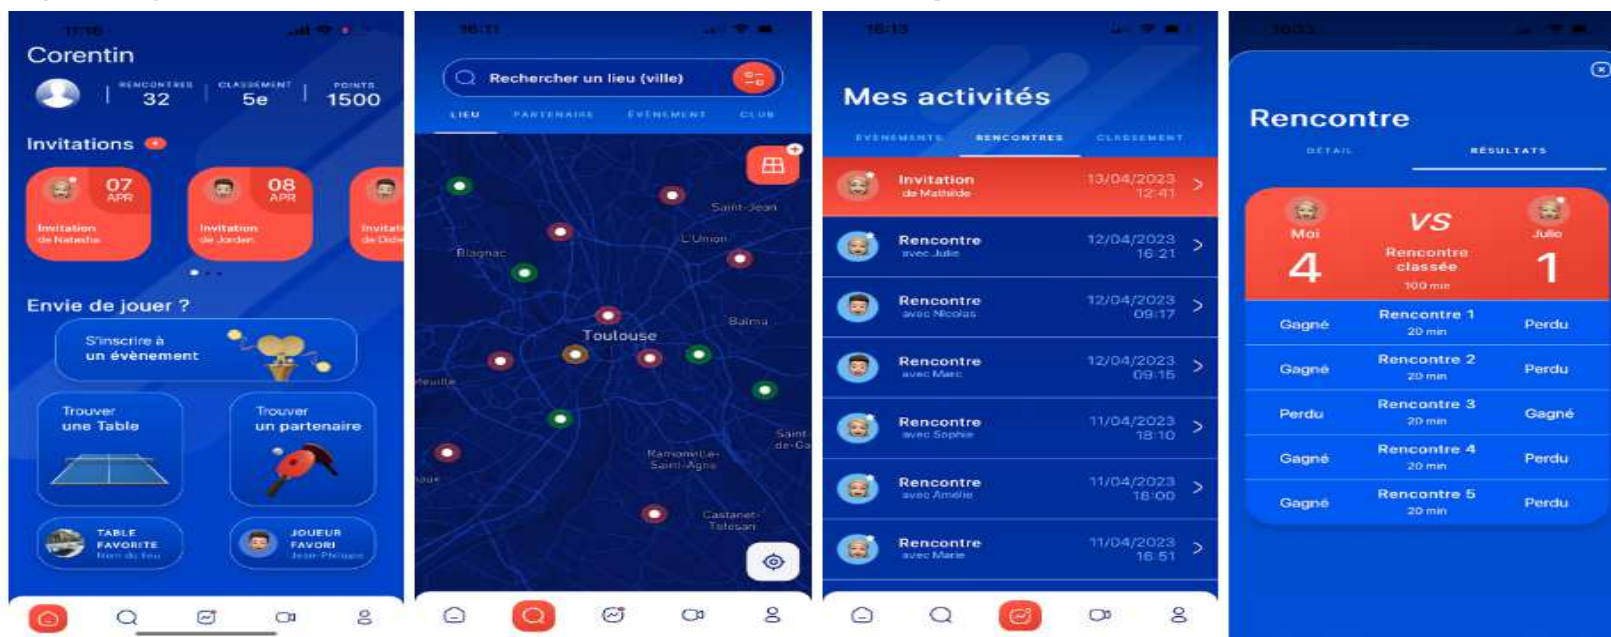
11:16

Corentin

RENCONTRES 32 | CLASSEMENT 5e | POINTS 1500

Invitations

07 APR Invitation de Natacha

08 APR Invitation de Jorden

Invitati de Didi

Envie de jouer ?

S'inscrire à un évènement

Trouver une Table

Trouver un partenaire

TABLE FAVORITE Nom du lieu

JOUEUR FAVORI Jean-Philippe

16:11

Rechercher un lieu (ville)

LIEU PARTENAIRE ÉVÈNEMENT CLUB

Saint-Jean
L'Union
Blagnac
Balma
Toulouse
Meulle
Saint de-Ca
Ramonville-Saint-Agne
Castanet-Tolosan

16:13

Mes activités

ÉVÈNEMENTS RENCONTRES CLASSEMENT

Invitation de Mathilde 13/04/2023 12:41

Rencontre avec Julie 12/04/2023 16:21

Rencontre avec Nicolas 12/04/2023 09:17

Rencontre avec Marc 12/04/2023 09:15

Rencontre avec Sophie 11/04/2023 18:10

Rencontre avec Amélie 11/04/2023 18:00

Rencontre avec Marie 11/04/2023 16:51

16:13

Rencontre

DÉTAIL RÉSULTATS

Moi 4 VS Rencontre classée 100 min Julie 1

| Gagné | Rencontre 1 20 min | Perdu |
|---|---|---|
| Gagné | Rencontre 2 20 min | Perdu |
| Perdu | Rencontre 3 20 min | Gagné |
| Gagné | Rencontre 4 20 min | Perdu |
| Gagné | Rencontre 5 20 min | Perdu |